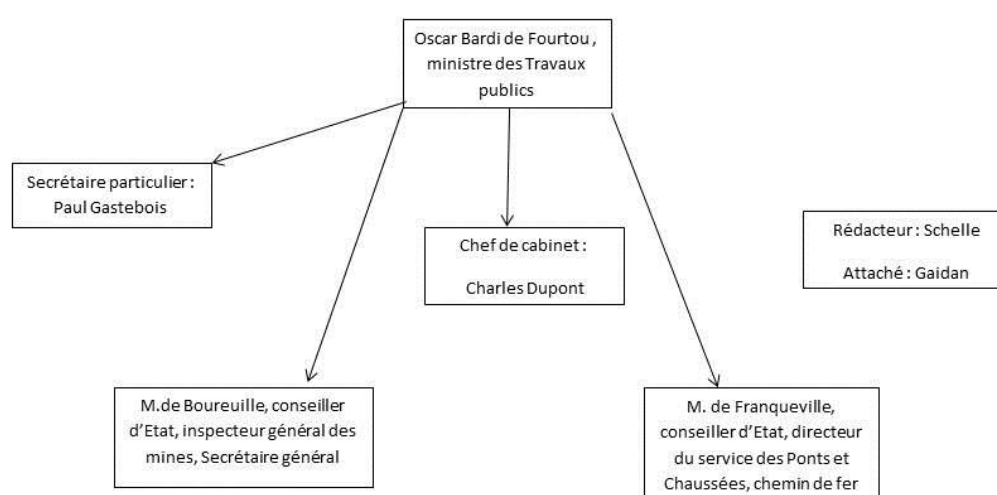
Oscar Bardi de Fourtou, ministre des Travaux publics

Secrétaire particulier : Paul Gastebois

Chef de cabinet : Charles Dupont

Rédacteur : Schelle

Attaché : Gaidan

M.de Boureuille, conseiller d'Etat, inspecteur général des mines, Secrétaire général

M. de Franqueville, conseiller d'Etat, directeur du service des Ponts et Chaussées, chemin de fer